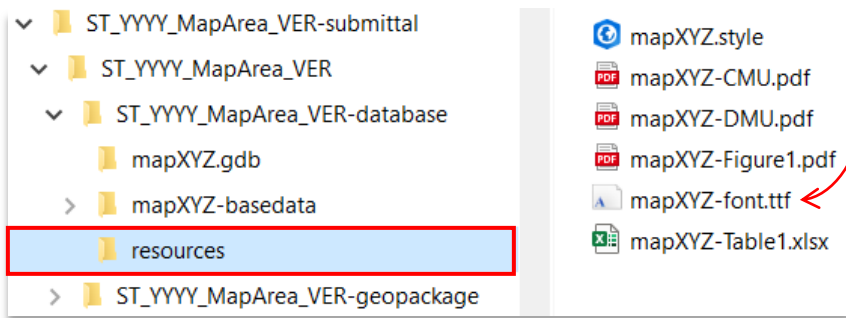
ST_YYYY_MapArea_VER-submittal
ST_YYYY_MapArea_VER
ST_YYYY_MapArea_VER-database
mapXYZ.gdb
mapXYZ-basedata
resources
ST_YYYY_MapArea_VER-geopackage

mapXYZ.style
mapXYZ-CMU.pdf
mapXYZ-DMU.pdf
mapXYZ-Figure1.pdf
mapXYZ-font.ttf
mapXYZ-Table1.xlsx